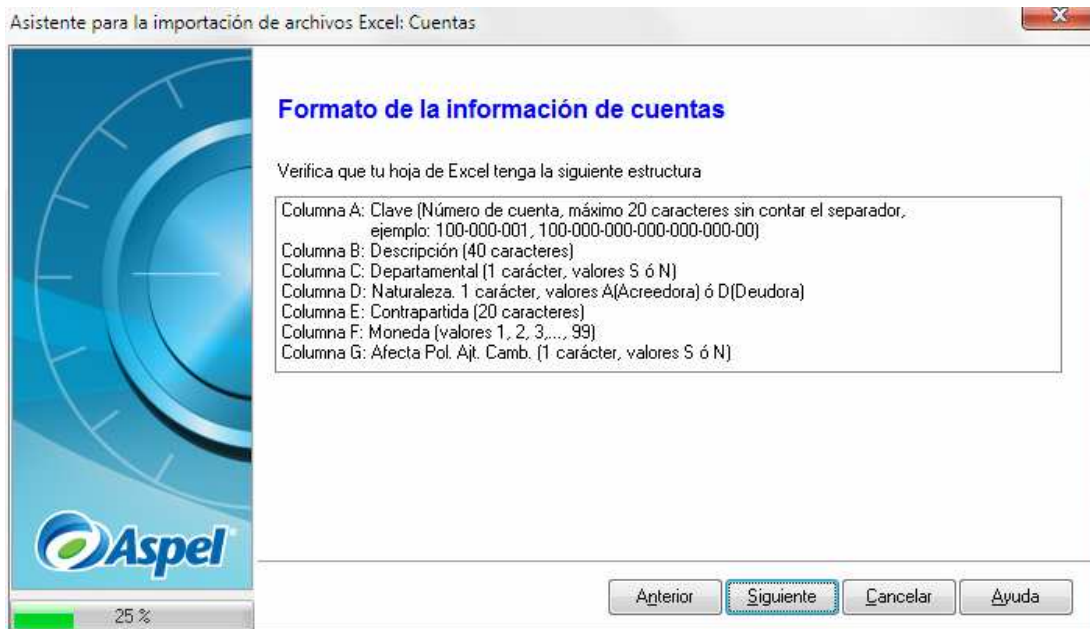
Asistente para la importación de archivos Excel: Cuentas

Formato de la información de cuentas

Verifica que tu hoja de Excel tenga la siguiente estructura

Columna A: Clave (Número de cuenta, máximo 20 caracteres sin contar el separador, ejemplo: 100-000-001, 100-000-000-000-000-000-00)
Columna B: Descripción (40 caracteres)
Columna C: Departamental (1 carácter, valores S ó N)
Columna D: Naturaleza. 1 carácter, valores A(Acreedora) ó D(Deudora)
Columna E: Contrapartida (20 caracteres)
Columna F: Moneda (valores 1, 2, 3,..., 99)
Columna G: Afecta Pol. Ajt. Camb. (1 carácter, valores S ó N)

Aspel

25 %

Anterior
Siguiente
Cancelar
Ayuda